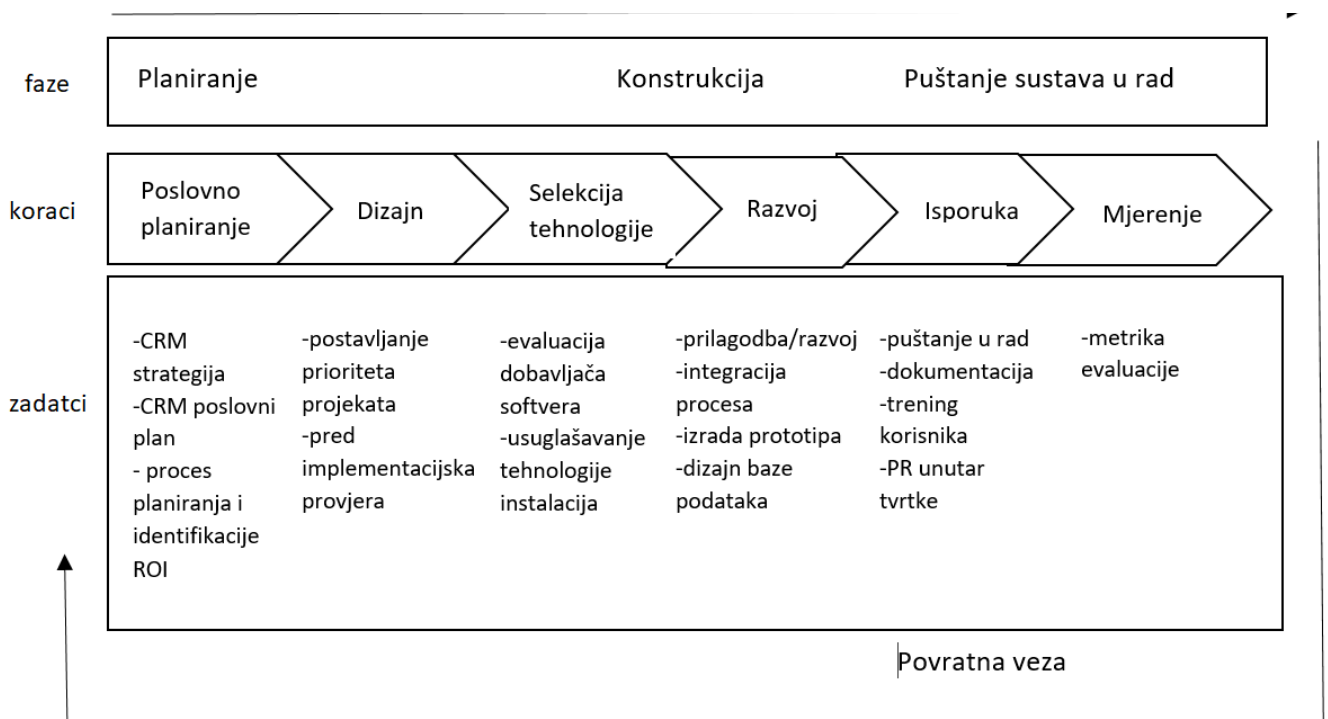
faze

Planiranje

Konstrukcija

Puštanje sustava u rad

koraci

Poslovno planiranje

Dizajn

Selekcija tehnologije

Razvoj

Isporuka

Mjerenje

zadatci

-CRM strategija
-CRM poslovni plan
- proces planiranja i identifikacije ROI

-postavljanje prioriteta projekata
-pred implementacijska provjera

-evaluacija dobavljača softvera
-usuglašavanje tehnologije instalacija

-prilagodba/razvoj
-integracija procesa
-izrada prototipa
-dizajn baze podataka

-puštanje u rad
-dokumentacija
-trening korisnika
-PR unutar tvrtke

-metrika evaluacije

Povratna veza